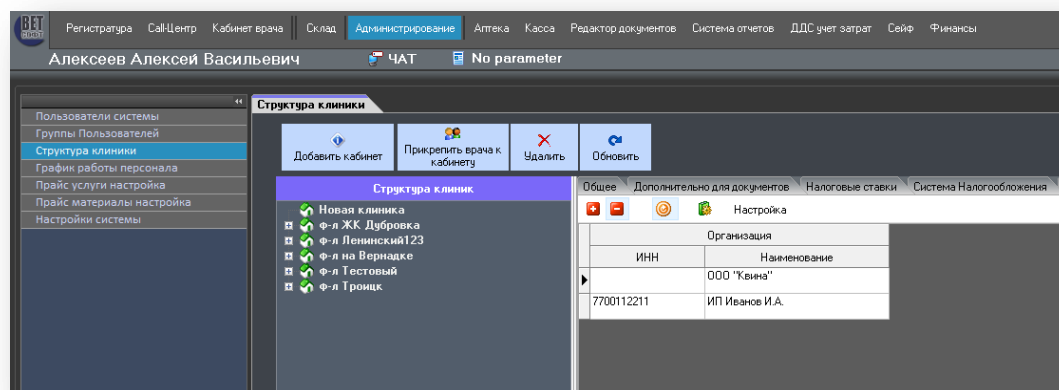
ВЕТ

Регистратура Call-Центр Кабинет врача Склад Администрирование Аптека Касса Редактор документов Система отчетов ДДС учет затрат Сейф Финансы

Алексеев Алексей Васильевич ЧАТ No parameter

Пользователи системы
Группы Пользователей
Структура клиники
График работы персонала
Прайс услуги настройка
Прайс материалы настройка
Настройки системы

Структура клиники

Добавить кабинет
Прикрепить врача к кабинету
Удалить
Обновить

Структура клиник
Новая клиника
ф-л ЖК Дубровка
ф-л Ленинский123
ф-л на Вернадке
ф-л Тестовый
ф-л Троицк

Общее Дополнительно для документов Налоговые ставки Система Налогообложения

Настройка

| Организация | |
|---|---|
| ИНН | Наименование |
| | ООО "Квина" |
| 7700112211 | ИП Иванов И.А. |